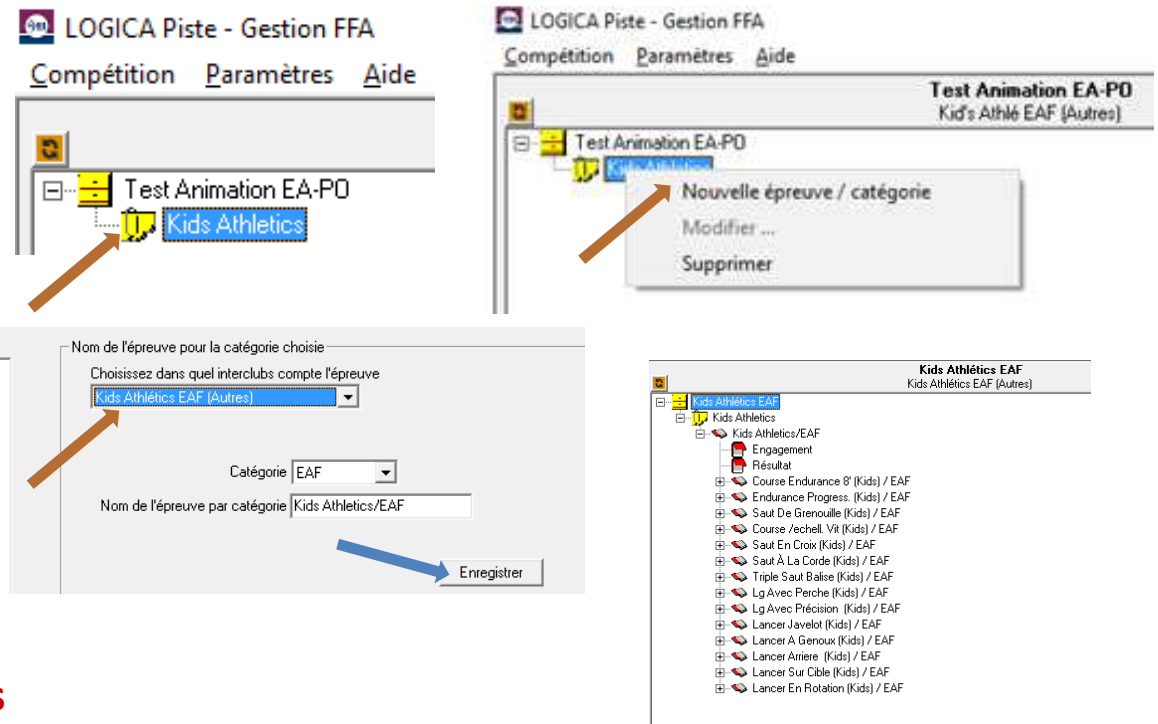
LOGICA Piste - Gestion FFA

Compétition Paramètres Aide

Test Animation EA-PO

Kids Athletics

LOGICA Piste - Gestion FFA

Compétition Paramètres Aide

Test Animation EA-PO
Kid's Athlé EAF (Autres)

Test Animation EA-PO

Kids Athletics

Nouvelle épreuve / catégorie

Modifier ...

Supprimer

Nom de l'épreuve pour la catégorie choisie

Choisissez dans quel interclubs compte l'épreuve

Kids Athlétics EAF (Autres)

Catégorie EAF

Nom de l'épreuve par catégorie Kids Athletics/EAF

Enregistrer

Kids Athlétics EAF
Kids Athlétics EAF (Autres)

Kids Athlétics EAF
Kids Athletics
Kids Athletics/EAF
Engagement
Résultat
Course Endurance 8' (Kids) / EAF
Endurance Progress. (Kids) / EAF
Saut De Grenouille (Kids) / EAF
Course /echell. Vit (Kids) / EAF
Saut En Croix (Kids) / EAF
Saut À La Corde (Kids) / EAF
Triple Saut Balise (Kids) / EAF
Lg Avec Perche (Kids) / EAF
Lg Avec Précision (Kids) / EAF
Lancer Javelot (Kids) / EAF
Lancer A Genoux (Kids) / EAF
Lancer Arriere (Kids) / EAF
Lancer Sur Cible (Kids) / EAF
Lancer En Rotation (Kids) / EAF

s